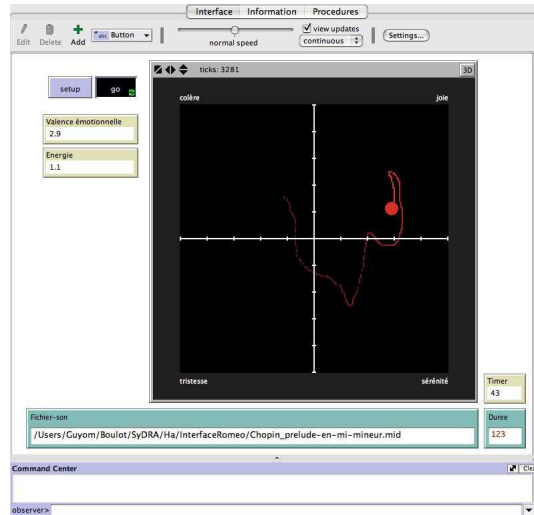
Interface Information Procedures

Edit Delete Add Button

normal speed

view updates

continuous

Settings...

setup

go

ticks: 3281

3D

Valence émotionnelle

2.9

Energie

1.1

colère

joie

tristesse

sérénité

Timer

43

Fichier-son

/Users/Guyom/Boulot/SyDRA/Ha/InterfaceRomeo/Chopin_prelude-en-mi-mineur.mid

Duree

123

Command Center

Cl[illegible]

observer>